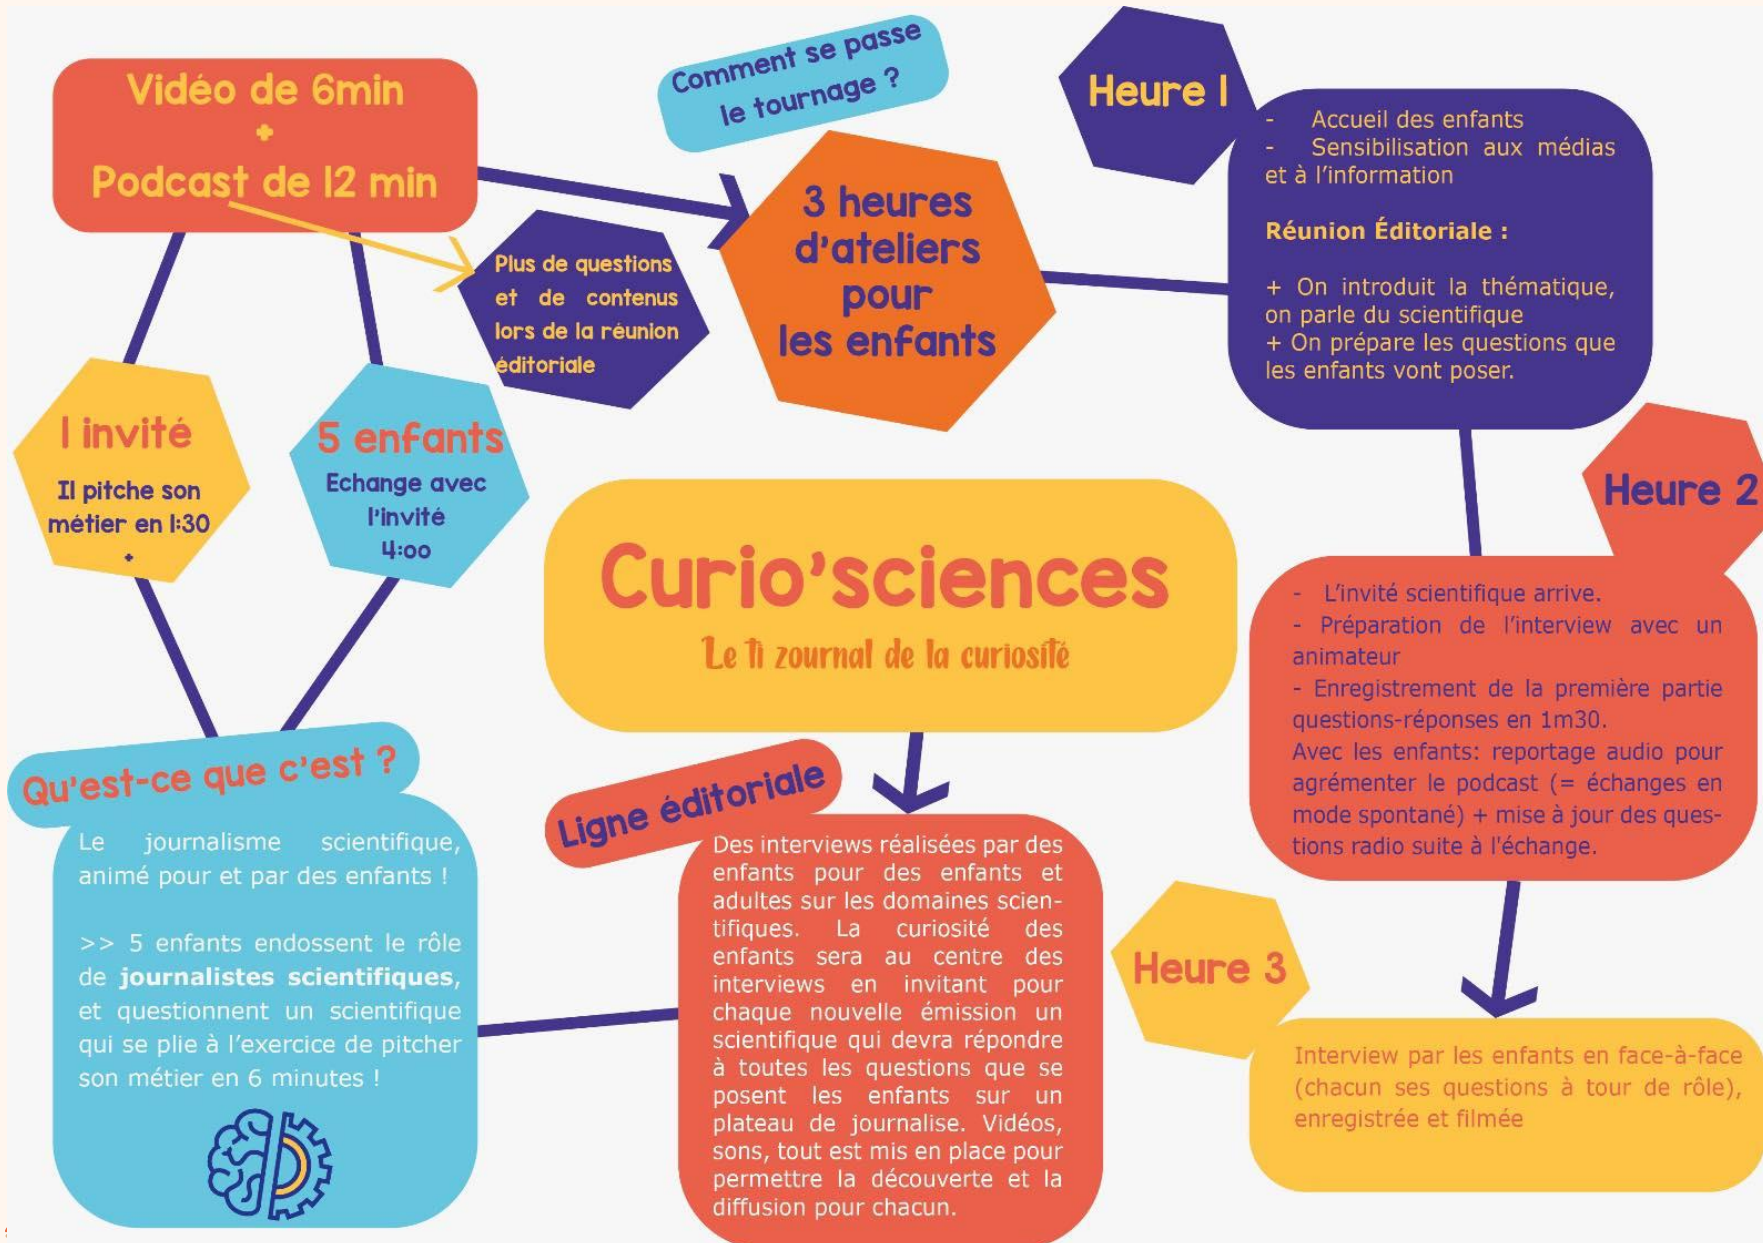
Vidéo de 6min
+
Podcast de 12 min

Comment se passe le tournage ?

Heure 1

- Accueil des enfants
- Sensibilisation aux médias et à l'information

Réunion Éditoriale :

+ On introduit la thématique, on parle du scientifique
+ On prépare les questions que les enfants vont poser.

Plus de questions et de contenus lors de la réunion éditoriale

3 heures d'ateliers pour les enfants

1 invité
Il pitche son métier en 1:30
+

5 enfants
Echange avec l'invité
4:00

Heure 2

- L'invité scientifique arrive.
- Préparation de l'interview avec un animateur
- Enregistrement de la première partie questions-réponses en 1m30.
Avec les enfants: reportage audio pour agrémenter le podcast (= échanges en mode spontané) + mise à jour des questions radio suite à l'échange.

Curio'sciences
Le ti zournal de la curiosité

Qu'est-ce que c'est ?

Le journalisme scientifique, animé pour et par des enfants !

>> 5 enfants endossent le rôle de journalistes scientifiques, et questionnent un scientifique qui se plie à l'exercice de pitcher son métier en 6 minutes !

Ligne éditoriale

Des interviews réalisées par des enfants pour des enfants et adultes sur les domaines scientifiques. La curiosité des enfants sera au centre des interviews en invitant pour chaque nouvelle émission un scientifique qui devra répondre à toutes les questions que se posent les enfants sur un plateau de journalise. Vidéos, sons, tout est mis en place pour permettre la découverte et la diffusion pour chacun.

Heure 3

Interview par les enfants en face-à-face (chacun ses questions à tour de rôle), enregistrée et filmée